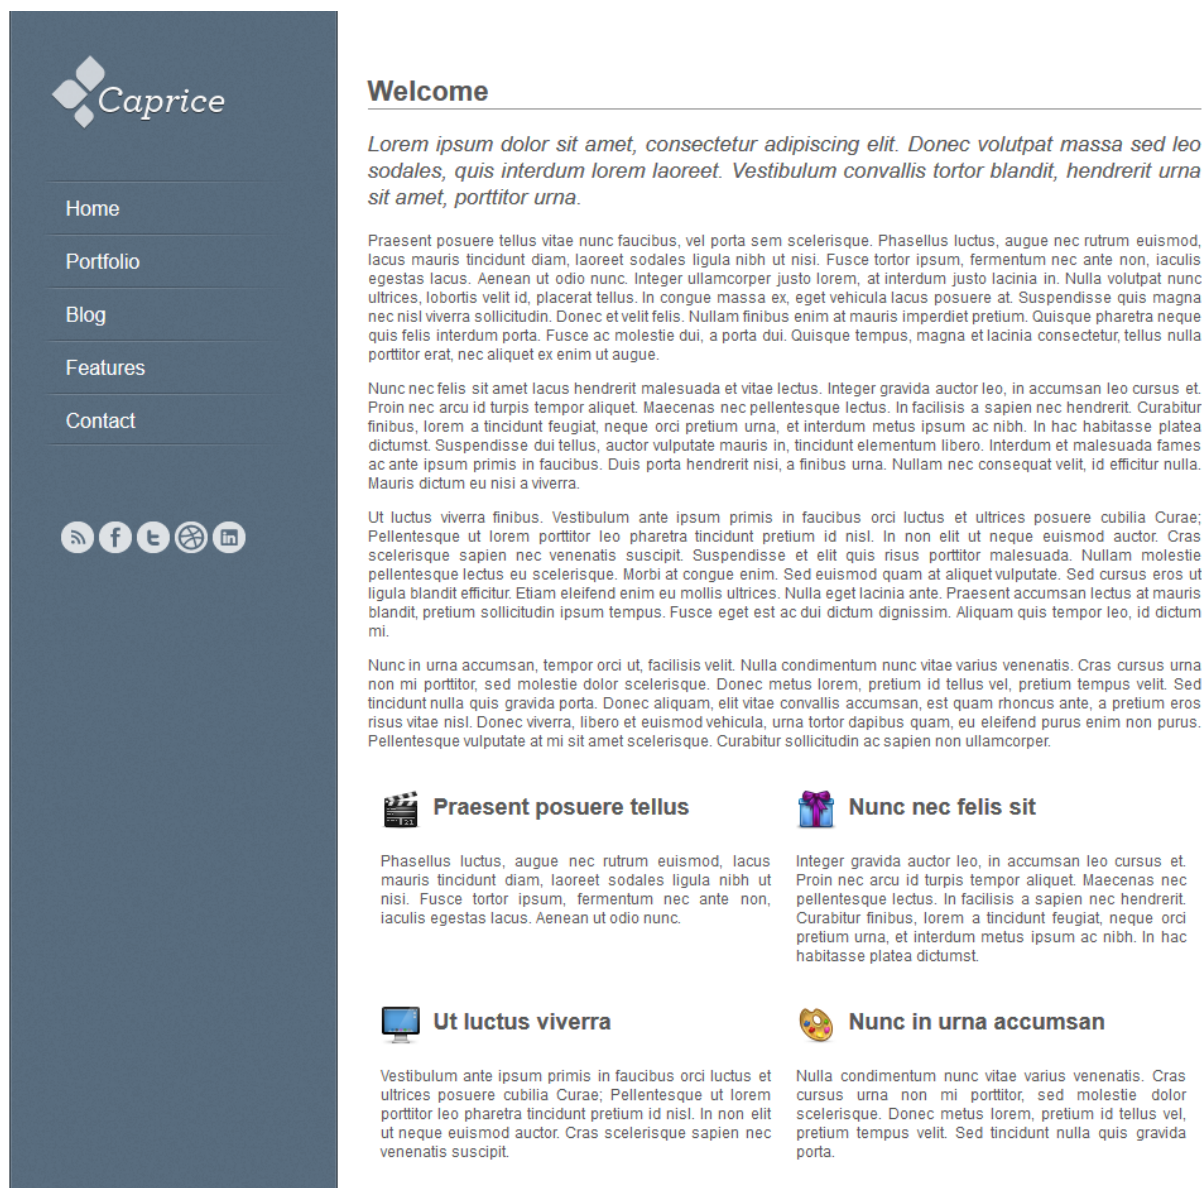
Caprice

Home

Portfolio

Blog

Features

Contact

Welcome

Lorem ipsum dolor sit amet, consectetur adipiscing elit. Donec volutpat massa sed leo sodales, quis interdum lorem laoreet. Vestibulum convallis tortor blandit, hendrerit urna sit amet, porttitor urna.

Praesent posuere tellus vitae nunc faucibus, vel porta sem scelerisque. Phasellus luctus, augue nec rutrum euismod, lacus mauris tincidunt diam, laoreet sodales ligula nibh ut nisi. Fusce tortor ipsum, fermentum nec ante non, iaculis egestas lacus. Aenean ut odio nunc. Integer ullamcorper justo lorem, at interdum justo lacinia in. Nulla volutpat nunc ultrices, lobortis velit id, placerat tellus. In congue massa ex, eget vehicula lacus posuere at. Suspendisse quis magna nec nisl viverra sollicitudin. Donec et velit felis. Nullam finibus enim at mauris imperdiet pretium. Quisque pharetra neque quis felis interdum porta. Fusce ac molestie dui, a porta dui. Quisque tempus, magna et lacinia consectetur, tellus nulla porttitor erat, nec aliquet ex enim ut augue.

Nunc nec felis sit amet lacus hendrerit malesuada et vitae lectus. Integer gravida auctor leo, in accumsan leo cursus et. Proin nec arcu id turpis tempor aliquet. Maecenas nec pellentesque lectus. In facilisis a sapien nec hendrerit. Curabitur finibus, lorem a tincidunt feugiat, neque orci pretium urna, et interdum metus ipsum ac nibh. In hac habitasse platea dictumst. Suspendisse dui tellus, auctor vulputate mauris in, tincidunt elementum libero. Interdum et malesuada fames ac ante ipsum primis in faucibus. Duis porta hendrerit nisi, a finibus urna. Nullam nec consequat velit, id efficitur nulla. Mauris dictum eu nisi a viverra.

Ut luctus viverra finibus. Vestibulum ante ipsum primis in faucibus orci luctus et ultrices posuere cubilia Curae; Pellentesque ut lorem porttitor leo pharetra tincidunt pretium id nisl. In non elit ut neque euismod auctor. Cras scelerisque sapien nec venenatis suscipit. Suspendisse et elit quis risus porttitor malesuada. Nullam molestie pellentesque lectus eu scelerisque. Morbi at congue enim. Sed euismod quam at aliquet vulputate. Sed cursus eros ut ligula blandit efficitur. Etiam eleifend enim eu mollis ultrices. Nulla eget lacinia ante. Praesent accumsan lectus at mauris blandit, pretium sollicitudin ipsum tempus. Fusce eget est ac dui dictum dignissim. Aliquam quis tempor leo, id dictum mi.

Nunc in urna accumsan, tempor orci ut, facilisis velit. Nulla condimentum nunc vitae varius venenatis. Cras cursus urna non mi porttitor, sed molestie dolor scelerisque. Donec metus lorem, pretium id tellus vel, pretium tempus velit. Sed tincidunt nulla quis gravida porta. Donec aliquam, elit vitae convallis accumsan, est quam rhoncus ante, a pretium eros risus vitae nisl. Donec viverra, libero et euismod vehicula, urna tortor dapibus quam, eu eleifend purus enim non purus. Pellentesque vulputate at mi sit amet scelerisque. Curabitur sollicitudin ac sapien non ullamcorper.

Praesent posuere tellus

Phasellus luctus, augue nec rutrum euismod, lacus mauris tincidunt diam, laoreet sodales ligula nibh ut nisi. Fusce tortor ipsum, fermentum nec ante non, iaculis egestas lacus. Aenean ut odio nunc.

Nunc nec felis sit

Integer gravida auctor leo, in accumsan leo cursus et. Proin nec arcu id turpis tempor aliquet. Maecenas nec pellentesque lectus. In facilisis a sapien nec hendrerit. Curabitur finibus, lorem a tincidunt feugiat, neque orci pretium urna, et interdum metus ipsum ac nibh. In hac habitasse platea dictumst.

Ut luctus viverra

Vestibulum ante ipsum primis in faucibus orci luctus et ultrices posuere cubilia Curae; Pellentesque ut lorem porttitor leo pharetra tincidunt pretium id nisl. In non elit ut neque euismod auctor. Cras scelerisque sapien nec venenatis suscipit.

Nunc in urna accumsan

Nulla condimentum nunc vitae varius venenatis. Cras cursus urna non mi porttitor, sed molestie dolor scelerisque. Donec metus lorem, pretium id tellus vel, pretium tempus velit. Sed tincidunt nulla quis gravida porta.